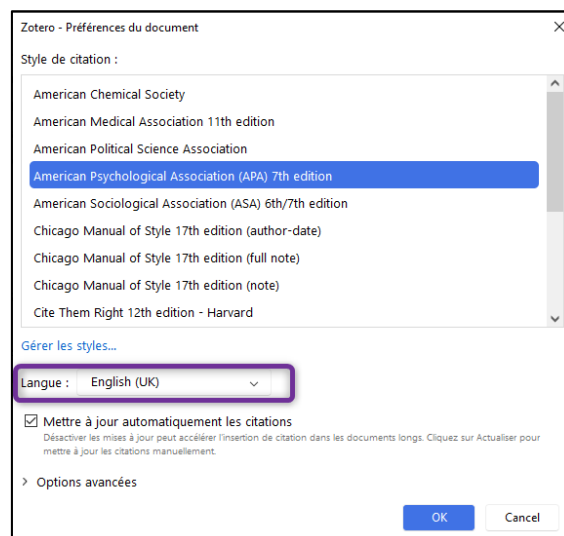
Zotero - Préférences du document

Style de citation :

American Chemical Society
American Medical Association 11th edition
American Political Science Association
American Psychological Association (APA) 7th edition
American Sociological Association (ASA) 6th/7th edition
Chicago Manual of Style 17th edition (author-date)
Chicago Manual of Style 17th edition (full note)
Chicago Manual of Style 17th edition (note)
Cite Them Right 12th edition - Harvard

Gérer les styles...

Langue : English (UK)

Mettre à jour automatiquement les citations
Désactiver les mises à jour peut accélérer l'insertion de citation dans les documents longs. Cliquez sur Actualiser pour mettre à jour les citations manuellement.

Options avancées

OK
Cancel